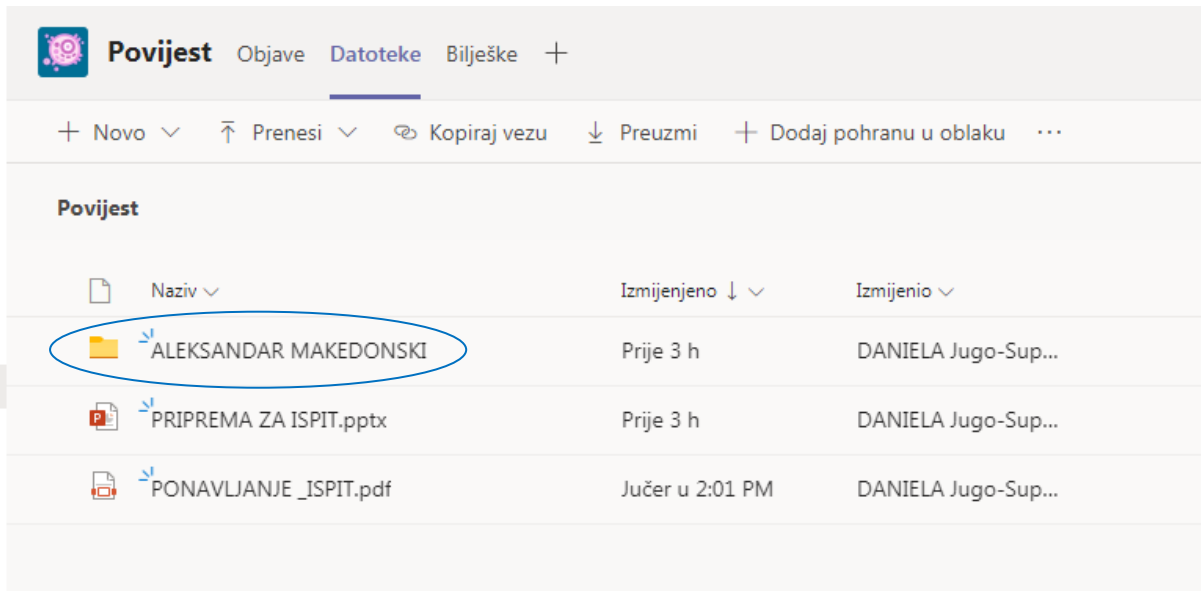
Povijest Objave Datoteke Bilješke +

+ Novo ⌄ ⤒ Prenesi ⌄ Kopiraj vezu ↓ Preuzmi + Dodaj pohranu u oblaku ···

Povijest

| | Naziv ⌄ | Izmijenjeno ↓ ⌄ | Izmijenio ⌄ |
|---|---|---|---|
| | ALEKSANDAR MAKEDONSKI | Prije 3 h | DANIELA Jugo-Sup... |
| | PRIPREMA ZA ISPIT.pptx | Prije 3 h | DANIELA Jugo-Sup... |
| | PONAVLJANJE _ISPIT.pdf | Jučer u 2:01 PM | DANIELA Jugo-Sup... |